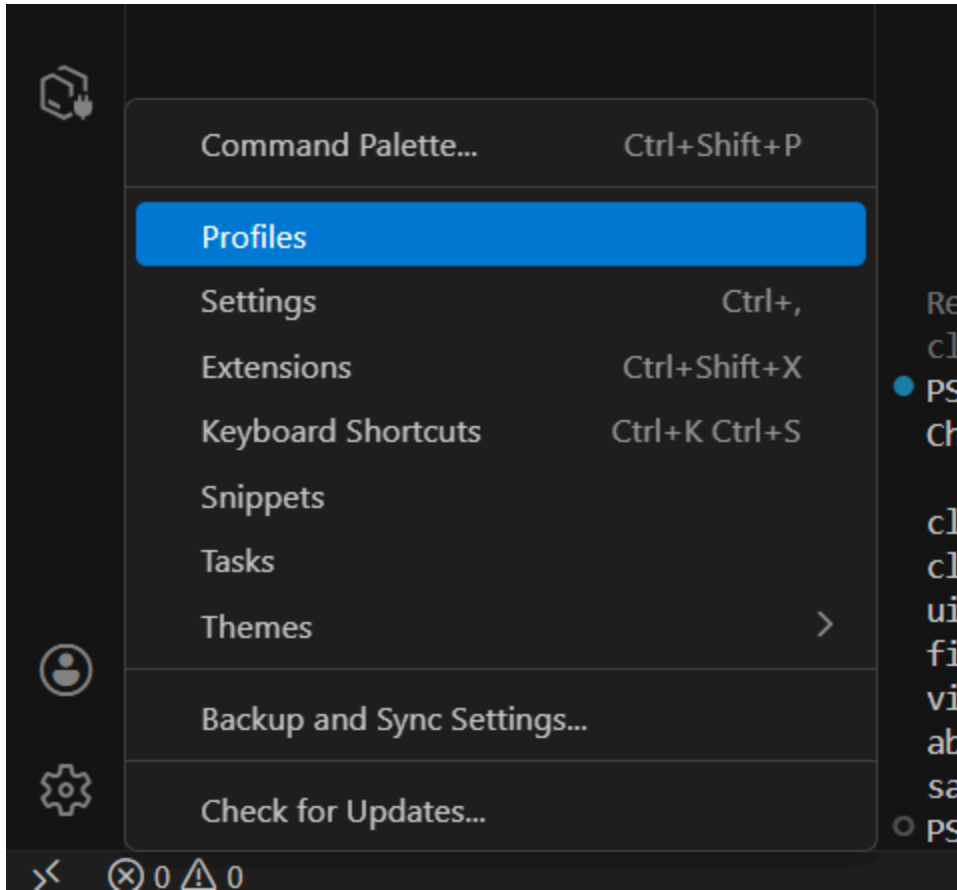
Command Palette... Ctrl+Shift+P

Profiles

Settings Ctrl+,

Extensions Ctrl+Shift+X

Keyboard Shortcuts Ctrl+K Ctrl+S

Snippets

Tasks

Themes

Backup and Sync Settings...

Check for Updates...

Re
cl
PS
Ch

cl
cl
ui
fi
vi
ab
sa
PS

0 0